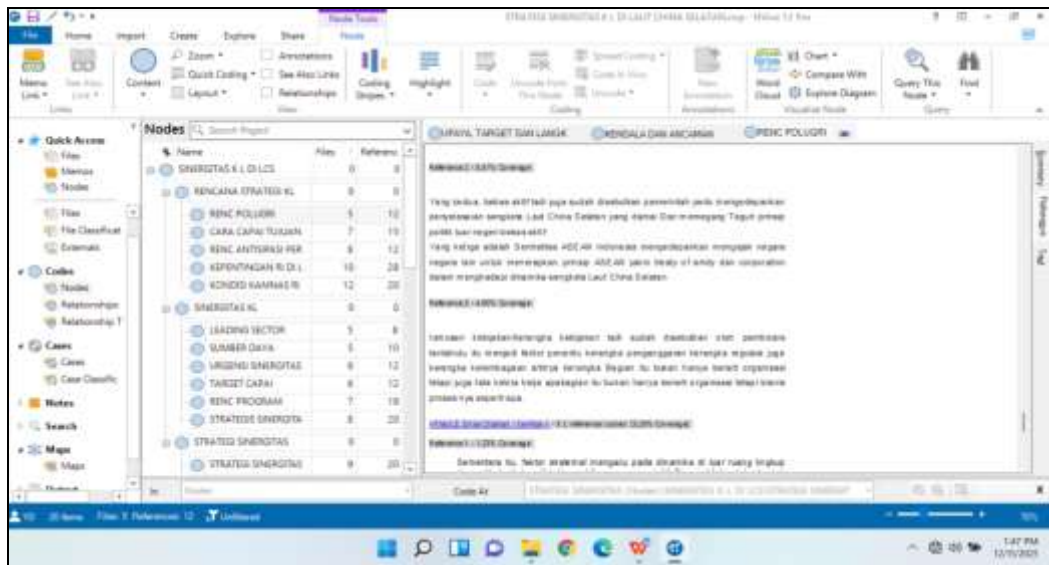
File Home Import Create Explore Share Nodes

Memos Content Zoom Quick Coding Layout Annotations See Also Links Relationships Coding Stripes Highlight Chart Compare With Explore Diagram Query This Node Find

Quick Access
Files
Memos
Nodes
Files
File Classificat
Externals
Codes
Nodes
Relationships
Relationship T
Cases
Cases
Case Classific
Notes
Search
Maps
Maps

Nodes

| Name | Files | Referenc |
|---|---|---|
| SINERGITAS K L DI LCS | 0 | 0 |
| RENCANA STRATEGI KL | 0 | 0 |
| RENC POLUGRI | 5 | 10 |
| CARA CAPAI TUJUAN | 7 | 15 |
| RENC ANTISIPASI PER | 8 | 12 |
| KEPENTINGAN RI DI L | 10 | 28 |
| KONDISI KAWASAN RI | 12 | 20 |
| SINERGITAS KL | 0 | 0 |
| LEADING SECTOR | 5 | 8 |
| SUMBER DAYA | 5 | 10 |
| URGENSI SINERGITAS | 6 | 12 |
| TARGET CAPAI | 6 | 12 |
| RENC PROGRAM | 7 | 18 |
| STRATEGI SINERGITA | 8 | 20 |
| STRATEGI SINERGITAS | 0 | 0 |
| STRATEGI SINERGITAS | 9 | 20 |

UPAYA, TARGET DAN LANGK  KENDALA DAN ANCAMAN  RENC POLUGRI

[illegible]

Code At

1:47 PM